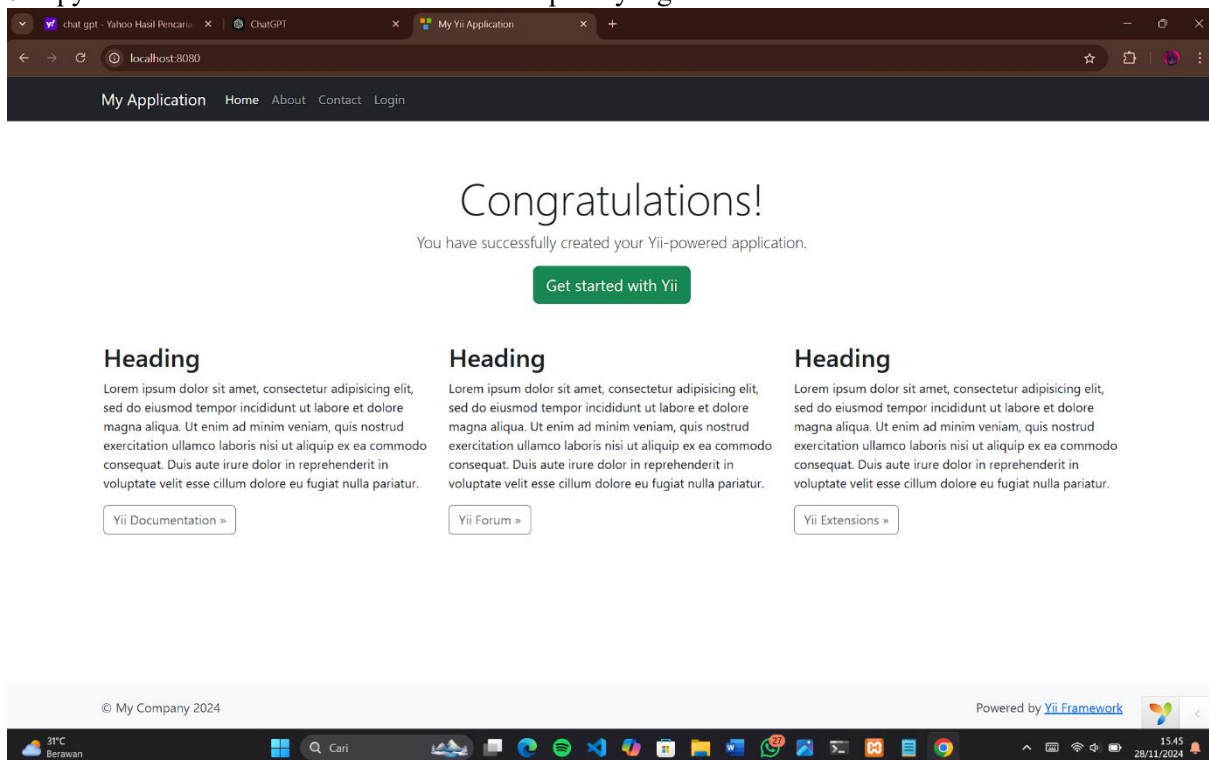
chat gpt - Yahoo Hasil Pencaria × ChatGPT × My Yii Application × +

localhost:8080

My Application Home About Contact Login

Congratulations!

You have successfully created your Yii-powered application.

Get started with Yii

Heading

Lorem ipsum dolor sit amet, consectetur adipisicing elit, sed do eiusmod tempor incididunt ut labore et dolore magna aliqua. Ut enim ad minim veniam, quis nostrud exercitation ullamco laboris nisi ut aliquip ex ea commodo consequat. Duis aute irure dolor in reprehenderit in voluptate velit esse cillum dolore eu fugiat nulla pariatur.

Yii Documentation »

Heading

Lorem ipsum dolor sit amet, consectetur adipisicing elit, sed do eiusmod tempor incididunt ut labore et dolore magna aliqua. Ut enim ad minim veniam, quis nostrud exercitation ullamco laboris nisi ut aliquip ex ea commodo consequat. Duis aute irure dolor in reprehenderit in voluptate velit esse cillum dolore eu fugiat nulla pariatur.

Yii Forum »

Heading

Lorem ipsum dolor sit amet, consectetur adipisicing elit, sed do eiusmod tempor incididunt ut labore et dolore magna aliqua. Ut enim ad minim veniam, quis nostrud exercitation ullamco laboris nisi ut aliquip ex ea commodo consequat. Duis aute irure dolor in reprehenderit in voluptate velit esse cillum dolore eu fugiat nulla pariatur.

Yii Extensions »

© My Company 2024

Powered by Yii Framework

31°C
Berawan

Cari

27

15.45
28/11/2024